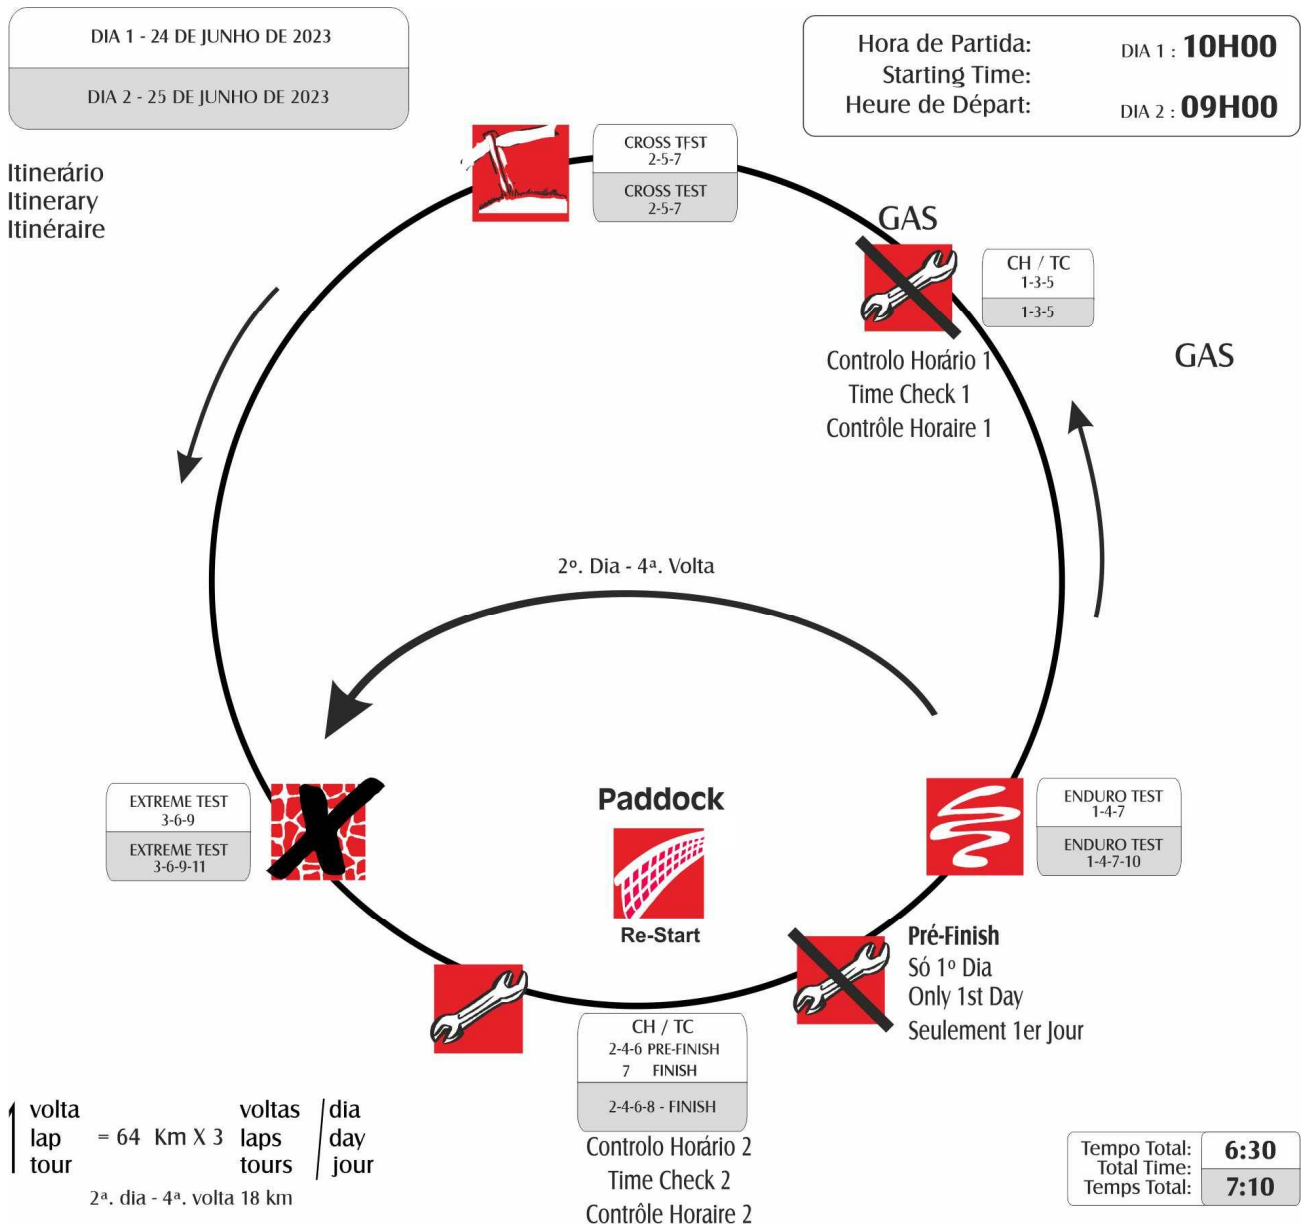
DIA 1 - 24 DE JUNHO DE 2023

DIA 2 - 25 DE JUNHO DE 2023

Hora de Partida:
Starting Time:
Heure de Départ:

DIA 1 : 10H00

DIA 2 : 09H00

Itinerário
Itinerary
Itinéraire

CROSS TEST
2-5-7

CROSS TEST
2-5-7

GAS

CH / TC
1-3-5

1-3-5

GAS

Controlo Horário 1
Time Check 1
Contrôle Horaire 1

2º. Dia - 4ª. Volta

Paddock

Re-Start

EXTREME TEST
3-6-9

EXTREME TEST
3-6-9-11

ENDURO TEST
1-4-7

ENDURO TEST
1-4-7-10

Pré-Finish
Só 1º Dia
Only 1st Day
Seulement 1er Jour

CH / TC
2-4-6 PRE-FINISH
7 FINISH

2-4-6-8 - FINISH

Controlo Horário 2
Time Check 2
Contrôle Horaire 2

1 volta lap tour = 64 Km X 3 voltas laps tours / dia day jour

2ª. dia - 4ª. volta 18 km

| Tempo Total: Total Time: Temps Total: | 6:30 |
|---|---|
| | 7:10 |